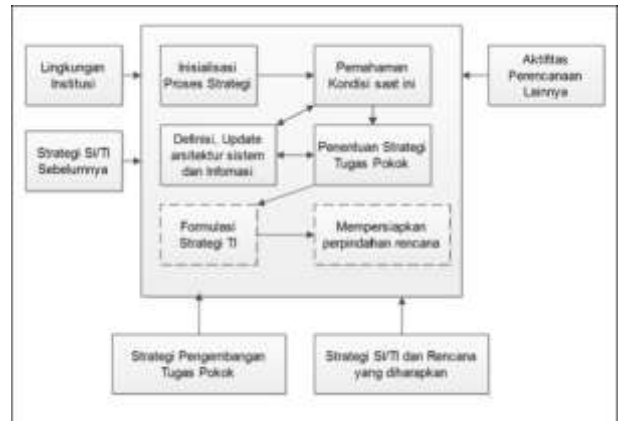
Lingkungan Institusi

Inisialisasi Proses Strategi

Pemahaman Kondisi saat ini

Aktifitas Perencanaan Lainnya

Strategi SI/TI Sebelumnya

Definisi, Update arsitektur sistem dan Infomasi

Penentuan Strategi Tugas Pokok

Formulasi Strategi TI

Mempersiapkan perpindahan rencana

Strategi Pengembangan Tugas Pokok

Strategi SI/TI dan Rencana yang diharapkan